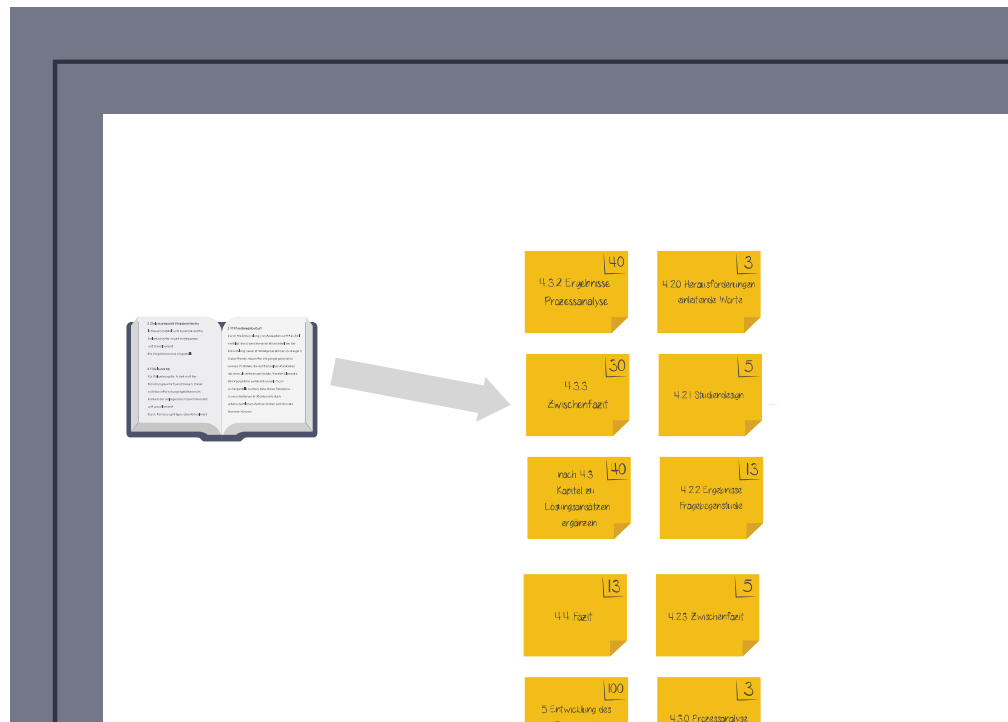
40
4.3.2 Ergebnisse Prozessanalyse

3
4.2.0 Herausforderungen einleitende Worte

30
4.3.3 Zwischenfazit

5
4.2.1 Studiendesign

40
nach 4.3 Kapitel zu Lösungsansätzen ergänzen

13
4.2.2 Ergebnisse Fragebogenstudie

13
4.4 Fazit

5
4.2.3 Zwischenfazit

100
5 Entwicklung des

3
4.3.0 Prozessanalyse